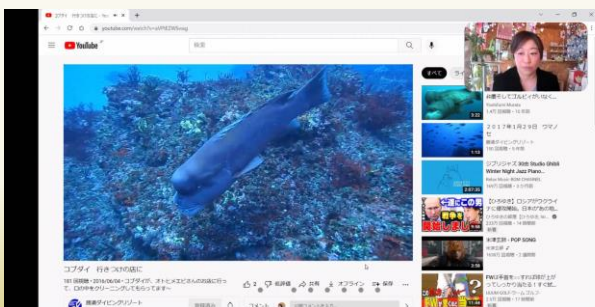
YouTube

検索

コブダイ　行きつけの店に

161 回視聴・2016/06/04・コブダイが、オトヒメエビさんのお店に行って、口の中をクリーニングしてもらってます…

2　低評価　共有　オフライン　保存

すべて

お前そしてコルビーが いなく…

2017年1月29日 ワマノセ

ジブリジャズ 30th Studio Ghibli Winter Night Jazz Piano…

木津正輝 - POP SONG